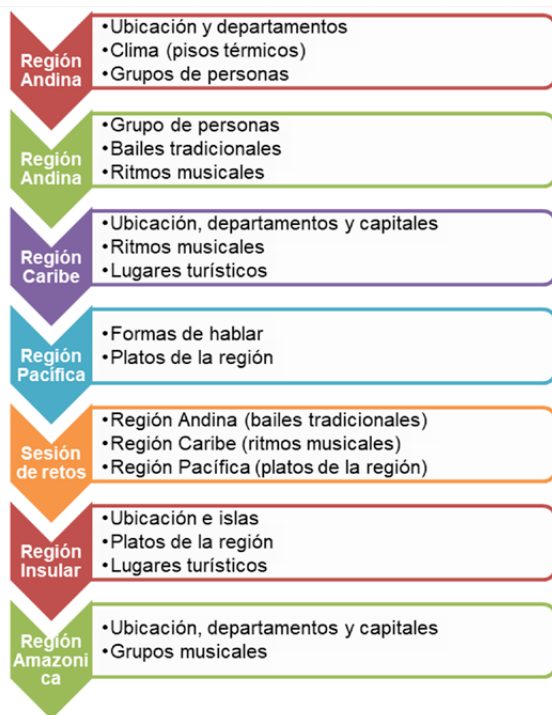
Región Andina
•Ubicación y departamentos
•Clima (pisos térmicos)
•Grupos de personas

Región Andina
•Grupo de personas
•Bailes tradicionales
•Ritmos musicales

Región Caribe
•Ubicación, departamentos y capitales
•Ritmos musicales
•Lugares turísticos

Región Pacifica
•Formas de hablar
•Platos de la región

Sesión de retos
•Región Andina (bailes tradicionales)
•Región Caribe (ritmos musicales)
•Región Pacífica (platos de la región)

Región Insular
•Ubicación e islas
•Platos de la región
•Lugares turísticos

Región Amazonica
•Ubicación, departamentos y capitales
•Grupos musicales